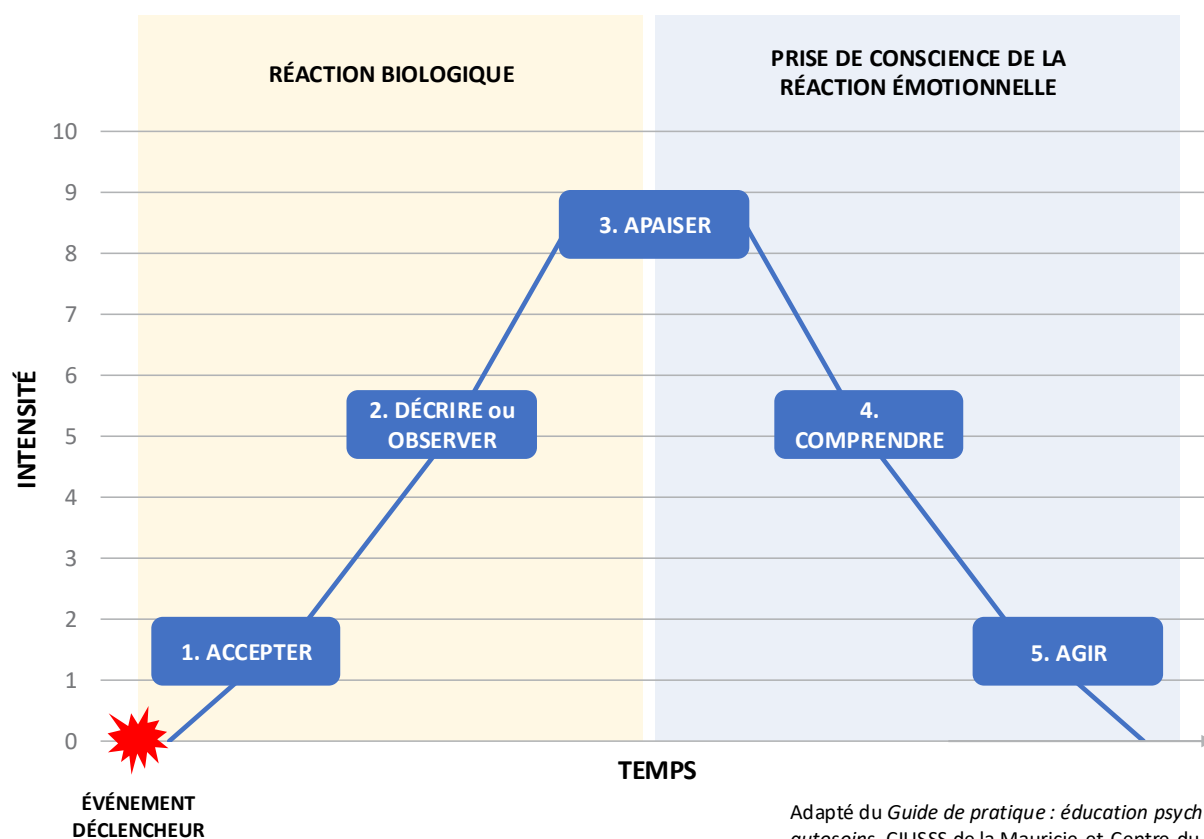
RÉACTION BIOLOGIQUE

PRISE DE CONSCIENCE DE LA RÉACTION ÉMOTIONNELLE

10
9
8
7
6
5
4
3
2
1
0

INTENSITÉ

3. APAISER

2. DÉCRIRE ou OBSERVER

4. COMPRENDRE

1. ACCEPTER

5. AGIR

TEMPS

ÉVÉNEMENT DÉCLENCHEUR

Adapté du *Guide de pratique : éducation psych* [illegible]